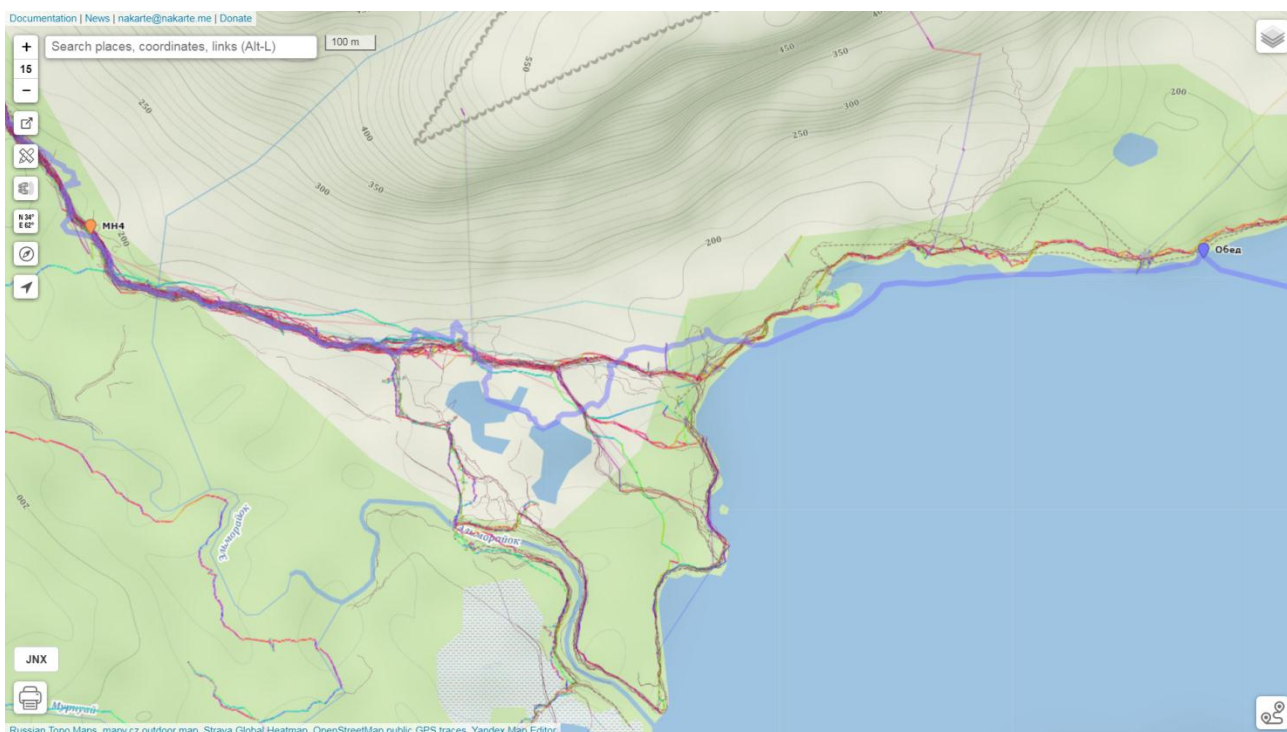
Documentation | News | nakarte@nakarte.me | Donate

+
15
−

Search places, coordinates, links (Alt-L)

100 m

N 34°
E 62°

МН4

Обед

250
400
350
300
450
350
300
250
200
200
550
200

Эльморайок

Эльморайок

JNX

Мурпуай

Russian Topo Maps, mapy.cz outdoor map, Strava Global Heatmap, OpenStreetMap public GPS traces, Yandex Map Editor